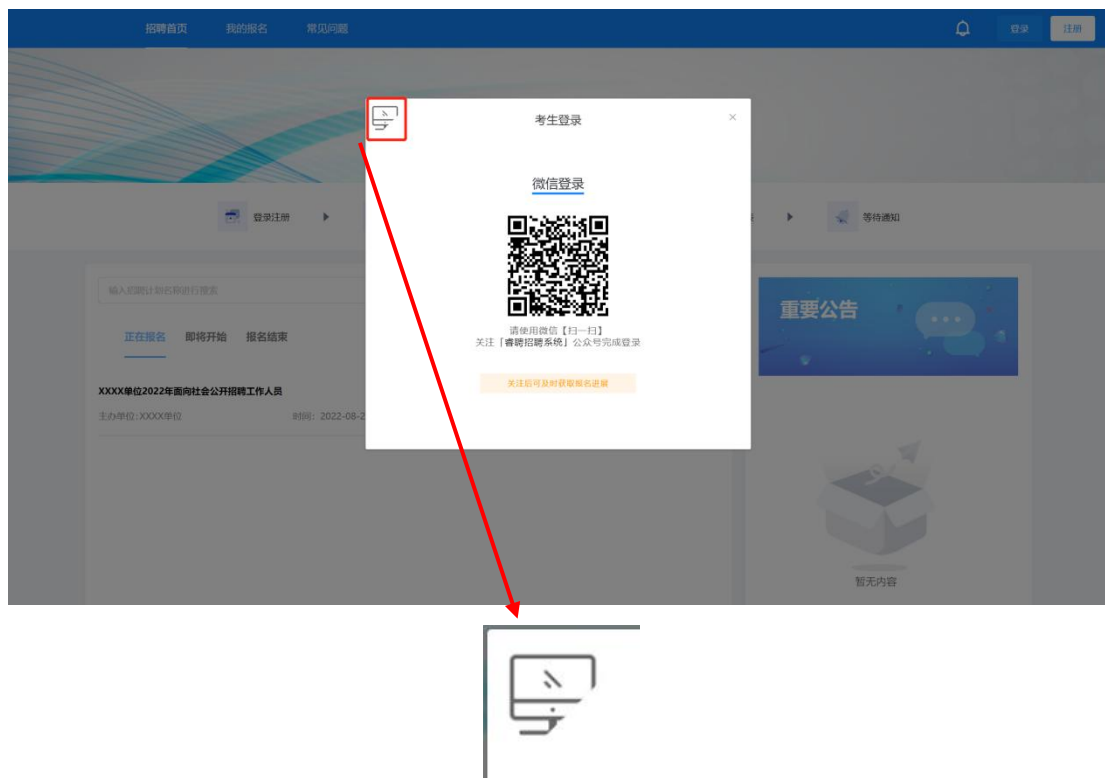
招聘首页 我的报名 常见问题

登录 注册

考生登录

×

微信登录

请使用微信【扫一扫】
关注「睿聘招聘系统」公众号完成登录

关注后可及时获取报名进展

登录注册

等待通知

输入招聘计划名称进行搜索

正在报名 即将开始 报名结束

XXXX单位2022年面向社会公开招聘工作人员

主办单位:XXXX单位

时间：2022-08-2

重要公告

暂无内容